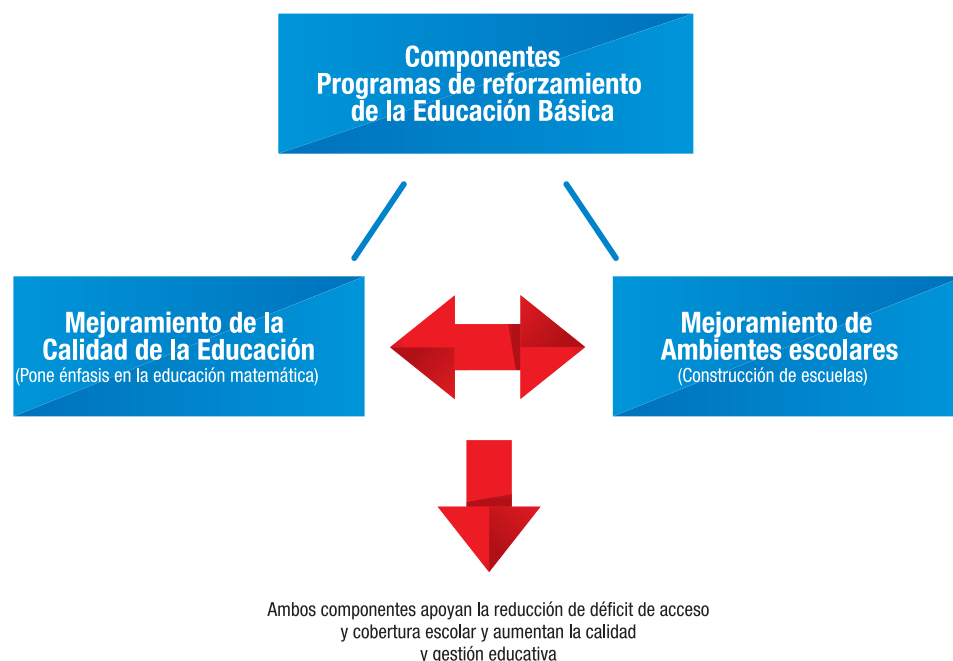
Componentes
Programas de reforzamiento
de la Educación Básica

Mejoramiento de la
Calidad de la Educación
(Pone énfasis en la educación matemática)

Mejoramiento de
Ambientes escolares
(Construcción de escuelas)

Ambos componentes apoyan la reducción de déficit de acceso y cobertura escolar y aumentan la calidad y gestión educativa